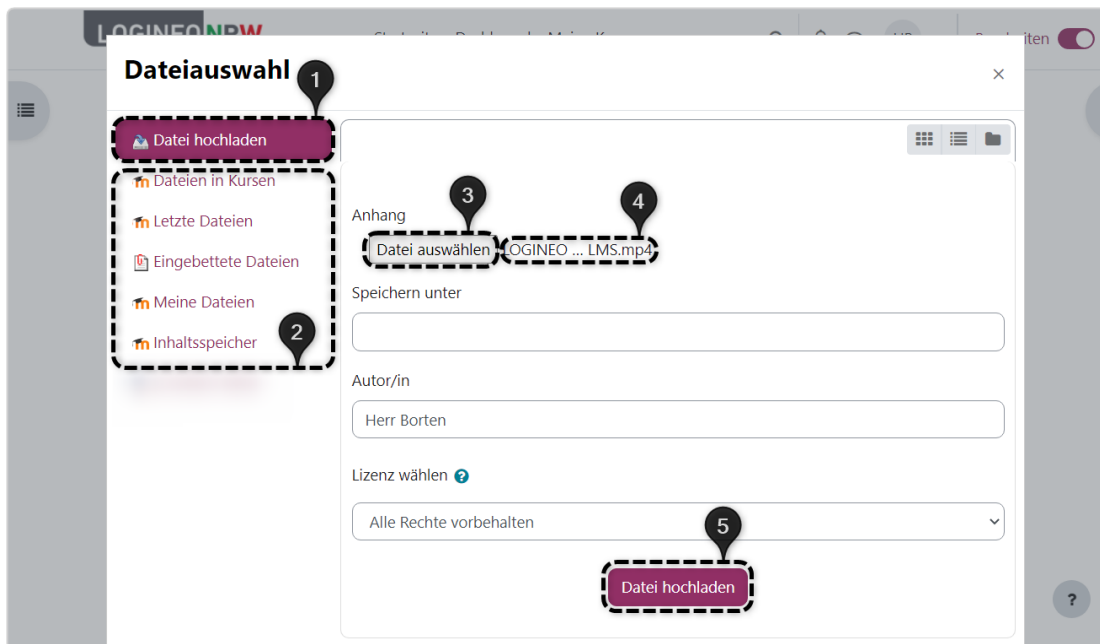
LOGINEO NRW

Dateiauswahl

×

1

Datei hochladen

Dateien in Kursen

Letzte Dateien

Eingebettete Dateien

Meine Dateien

Inhaltsspeicher

2

Anhang

3

4

Datei auswählen

LOGINEO ... LMS.mp4

Speichern unter

Autor/in

Herr Borten

Lizenz wählen

Alle Rechte vorbehalten

5

Datei hochladen

?